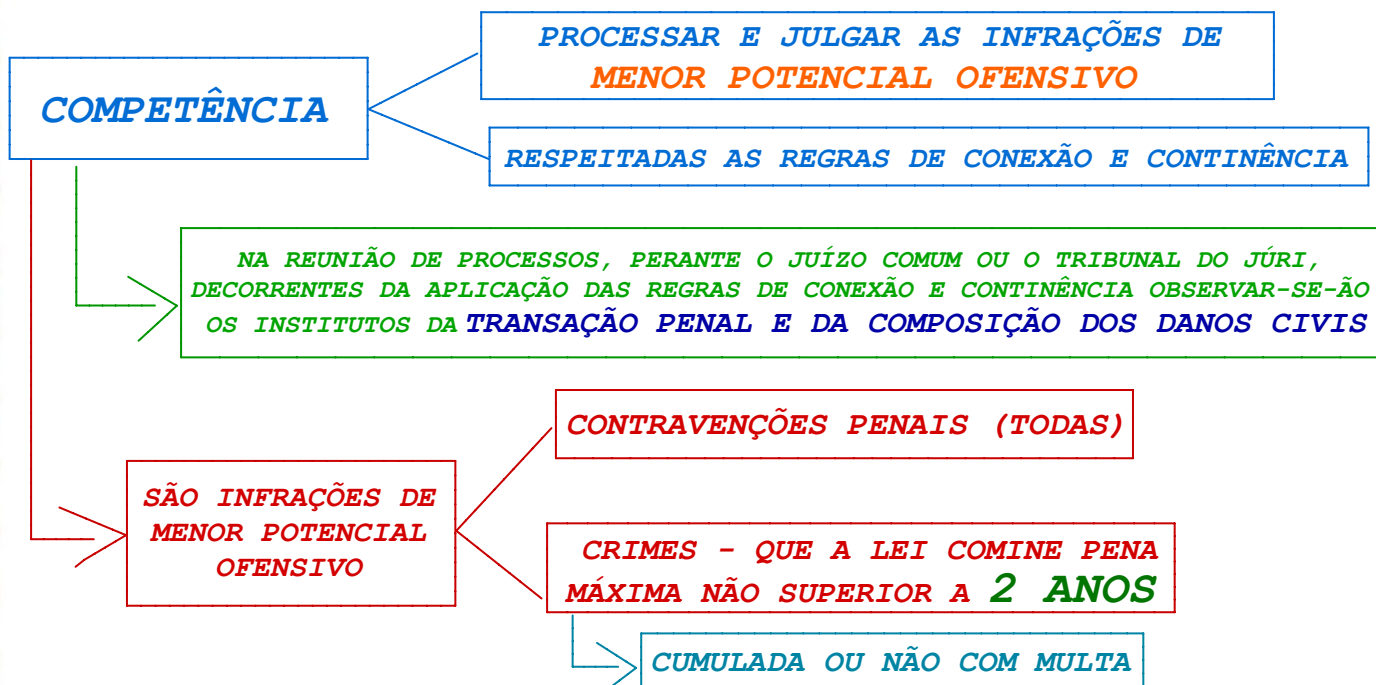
COMPETÊNCIA

PROCESSAR E JULGAR AS INFRAÇÕES DE MENOR POTENCIAL OFENSIVO

RESPEITADAS AS REGRAS DE CONEXÃO E CONTINÊNCIA

NA REUNIÃO DE PROCESSOS, PERANTE O JUÍZO COMUM OU O TRIBUNAL DO JÚRI, DECORRENTES DA APLICAÇÃO DAS REGRAS DE CONEXÃO E CONTINÊNCIA OBSERVAR-SE-ÃO OS INSTITUTOS DA TRANSAÇÃO PENAL E DA COMPOSIÇÃO DOS DANOS CIVIS

SÃO INFRAÇÕES DE MENOR POTENCIAL OFENSIVO

CONTRAVENÇÕES PENAIS (TODAS)

CRIMES - QUE A LEI COMINE PENA MÁXIMA NÃO SUPERIOR A 2 ANOS

CUMULADA OU NÃO COM MULTA